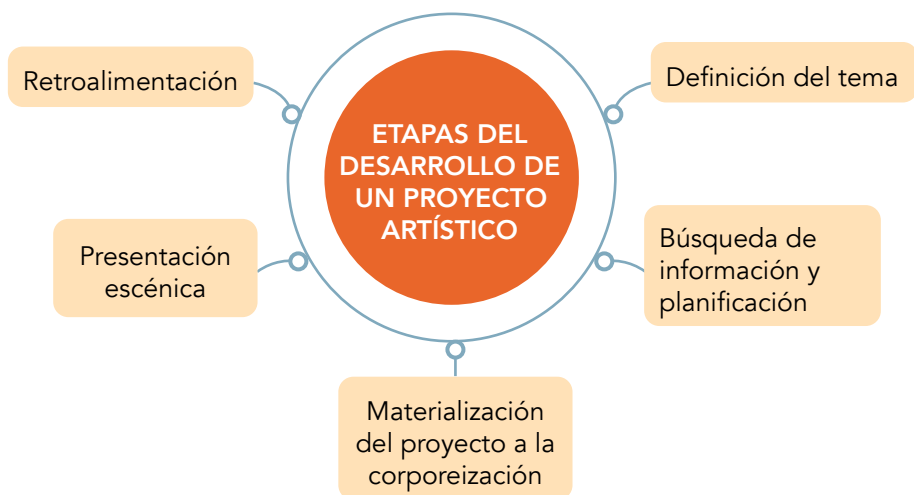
ETAPAS DEL DESARROLLO DE UN PROYECTO ARTÍSTICO

Definición del tema

Búsqueda de información y planificación

Materialización del proyecto a la corporeización

Presentación escénica

Retroalimentación